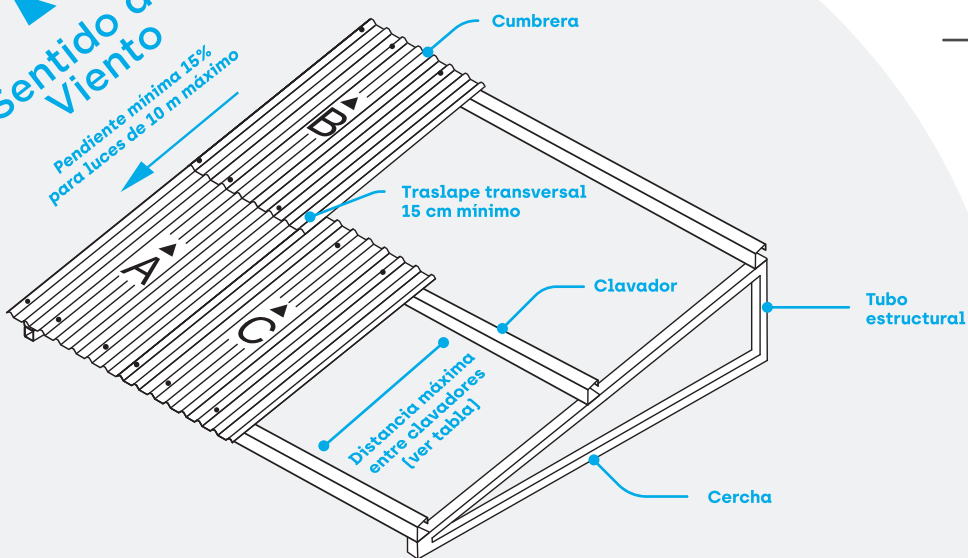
Sentido d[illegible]
Viento

Pendiente mínima 15%
para luces de 10 m máximo

Cumbrera

B

A

C

Traslape transversal
15 cm mínimo

Clavador

Tubo
estructural

Distancia máxima
entre clavadores
(ver tabla)

Cercha